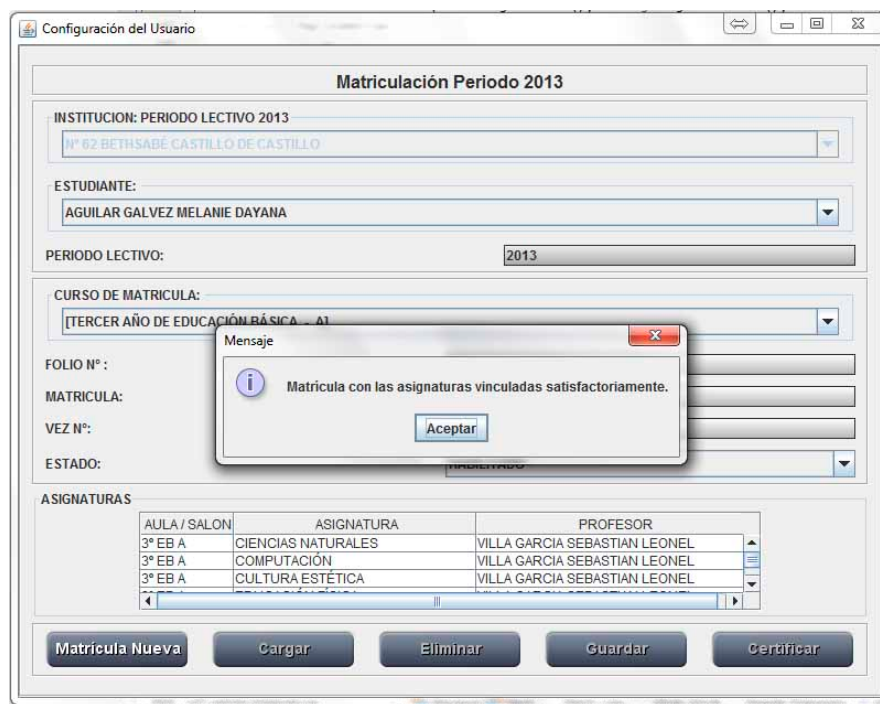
Configuración del Usuario

Matriculación Periodo 2013

INSTITUCION: PERIODO LECTIVO 2013

Nº 62 BETHSABÉ CASTILLO DE CASTILLO

ESTUDIANTE:

AGUILAR GALVEZ MELANIE DAYANA

PERIODO LECTIVO: 2013

CURSO DE MATRICULA:

[TERCER AÑO DE EDUCACIÓN BÁSICA - A]

FOLIO Nº :

MATRICULA:

VEZ Nº:

ESTADO: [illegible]

Mensaje

Matricula con las asignaturas vinculadas satisfactoriamente.

Aceptar

ASIGNATURAS

| AULA / SALON | ASIGNATURA | PROFESOR |
|---|---|---|
| 3º EB A | CIENCIAS NATURALES | VILLA GARCIA SEBASTIAN LEONEL |
| 3º EB A | COMPUTACIÓN | VILLA GARCIA SEBASTIAN LEONEL |
| 3º EB A | CULTURA ESTÉTICA | VILLA GARCIA SEBASTIAN LEONEL |
| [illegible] | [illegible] | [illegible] |

Matrícula Nueva Cargar Eliminar Guardar Certificar